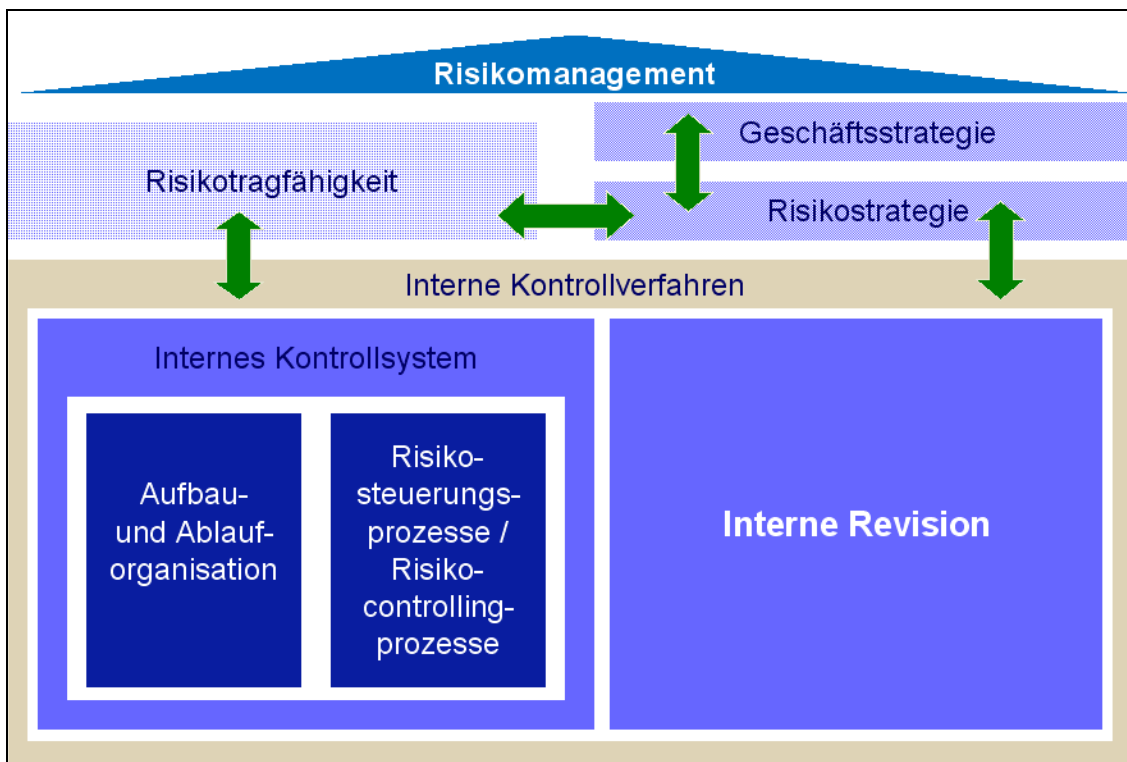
Risikomanagement

Geschäftsstrategie

Risikotragfähigkeit

Risikostrategie

Interne Kontrollverfahren

Internes Kontrollsystem

Aufbau- und Ablauforganisation

Risikosteuerungsprozesse / Risikocontrollingprozesse

Interne Revision